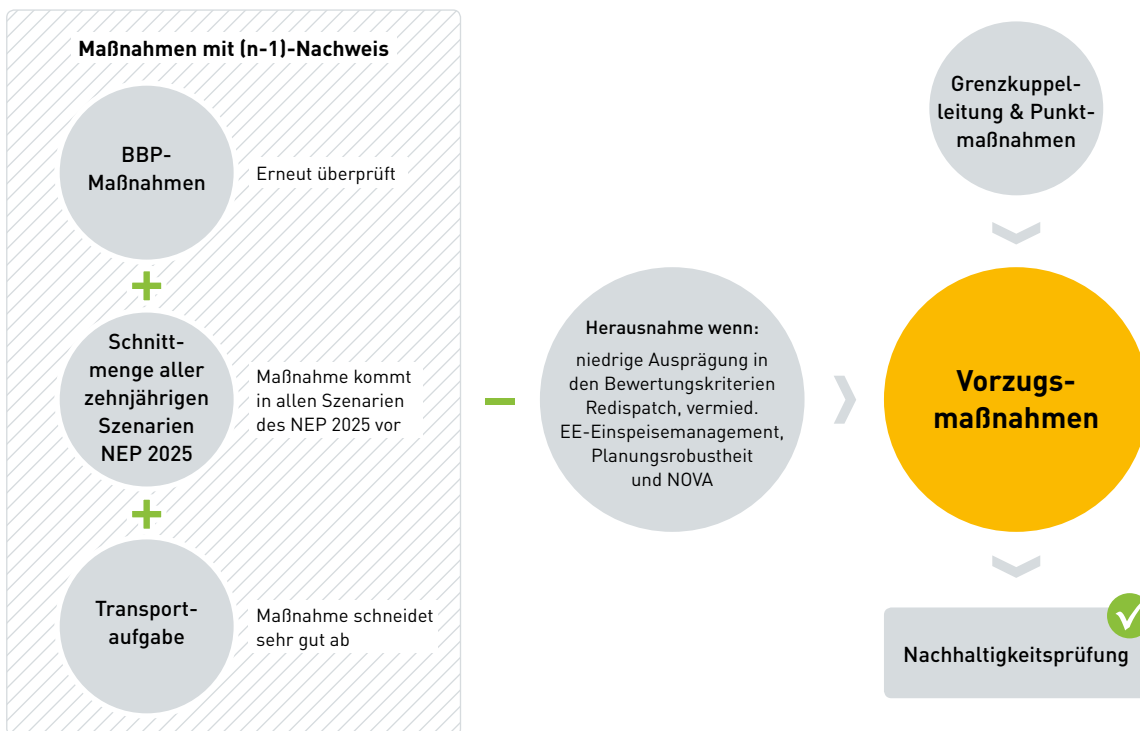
Maßnahmen mit (n-1)-Nachweis

BBP-Maßnahmen

Erneut überprüft

+

Schnittmenge aller zehnjährigen Szenarien NEP 2025

Maßnahme kommt in allen Szenarien des NEP 2025 vor

+

Transportaufgabe

Maßnahme schneidet sehr gut ab

–

Herausnahme wenn:

niedrige Ausprägung in den Bewertungskriterien Redispatch, vermied. EE-Einspeisemanagement, Planungsrobustheit und NOVA

Grenzkuppelleitung & Punktmaßnahmen

Vorzugsmaßnahmen

Nachhaltigkeitsprüfung